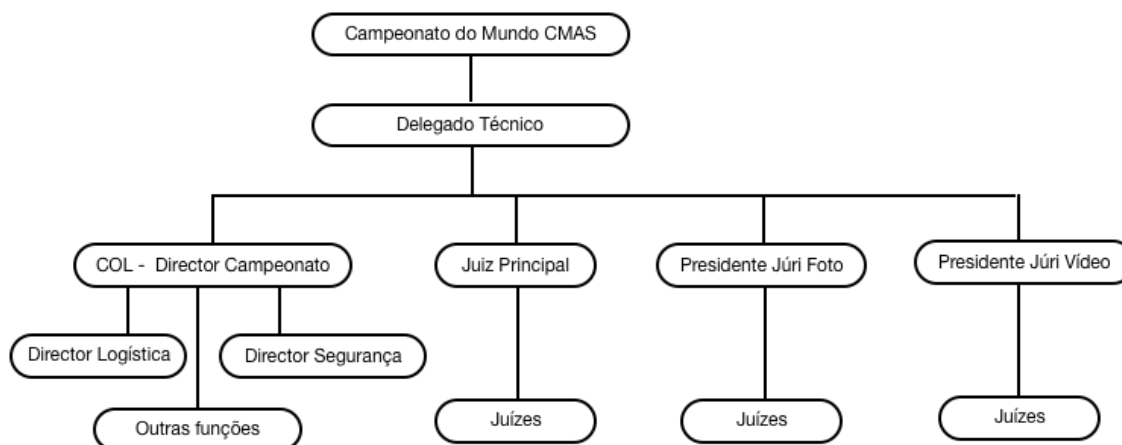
Campeonato do Mundo CMAS

Delegado Técnico

COL - Director Campeonato

Director Logística

Director Segurança

Outras funções

Juiz Principal

Juízes

Presidente Júri Foto

Juízes

Presidente Júri Vídeo

Juízes